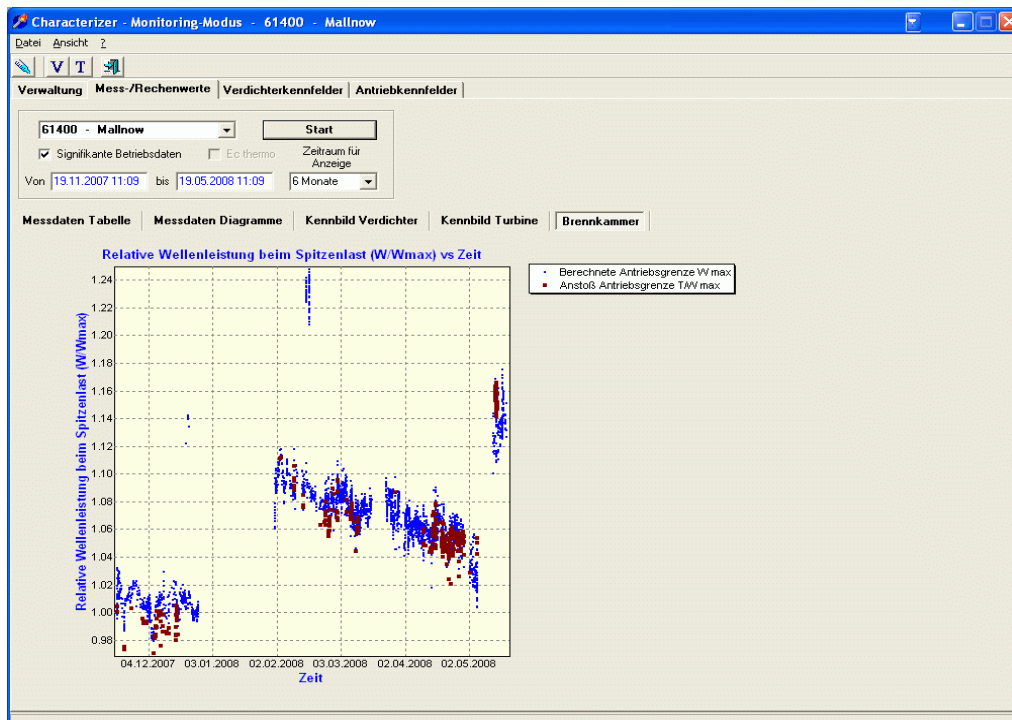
Characterizer - Monitoring-Modus - 61400 - Mallnow

Datei Ansicht ?

V T

Verwaltung | Mess-/Rechenwerte | Verdichterkennfelder | Antriebkennfelder

61400 - Mallnow
Start
Signifikante Betriebsdaten
Ec thermo
Zeitraum für Anzeige
Von 19.11.2007 11:09 bis 19.05.2008 11:09
6 Monate

Messdaten Tabelle | Messdaten Diagramme | Kennbild Verdichter | Kennbild Turbine | Brennkammer

Relative Wellenleistung beim Spitzenlast (W/Wmax) vs Zeit

Berechnete Antriebsgrenze W max
Anstoß Antriebsgrenze T/W max

Relative Wellenleistung beim Spitzenlast (W/Wmax)

1.24
1.22
1.20
1.18
1.16
1.14
1.12
1.10
1.08
1.06
1.04
1.02
1.00
0.98

04.12.2007 03.01.2008 02.02.2008 03.03.2008 02.04.2008 02.05.2008
Zeit